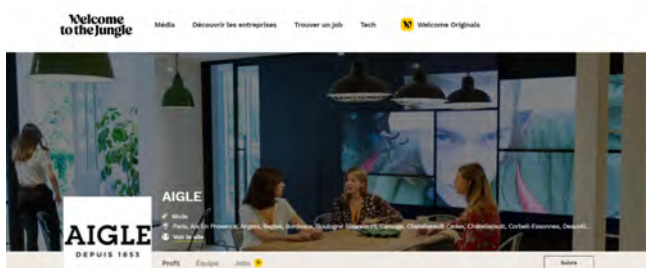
Welcome to the Jungle

Média Découvrir les entreprises Trouver un job Tech Welcome Originals

AIGLE

Mode

Paris, Aix En Provence, Angers, Bayeux, Bordeaux, Boulogne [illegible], Carouge, Chasseneuil Cedex, Châtellerault, Corbeil-Essonnes, Deauvil...

Voir le site

AIGLE
DEPUIS 1853

Profil Équipe Jobs

Suivre